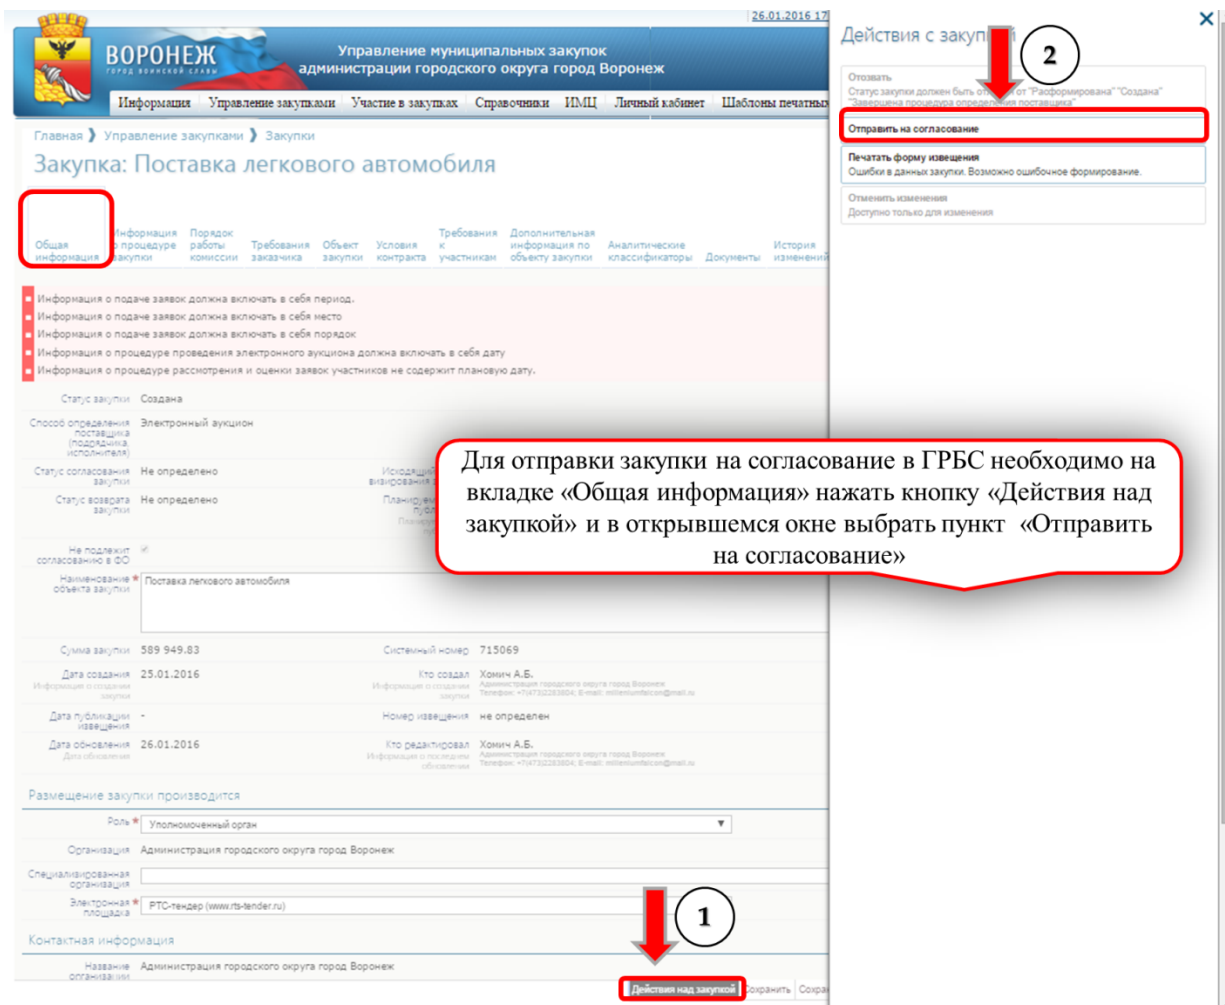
26.01.2016 17

ВОРОНЕЖ
ГОРОД ВОИНСКОЙ СЛАВЫ

Управление муниципальных закупок администрации городского округа город Воронеж

Информация | Управление закупками | Участие в закупках | Справочники | ИМЦ | Личный кабинет | Шаблоны печатных

Главная ❯ Управление закупками ❯ Закупки

Закупка: Поставка легкового автомобиля

Общая информация | Информация о процедуре закупки | Порядок работы комиссии | Требования заказчика | Объект закупки | Условия контракта | Требования к участникам | Дополнительная информация по объекту закупки | Аналитические классификаторы | Документы | История изменений

Информация о подаче заявок должна включать в себя период.
Информация о подаче заявок должна включать в себя место
Информация о подаче заявок должна включать в себя порядок
Информация о процедуре проведения электронного аукциона должна включать в себя дату
Информация о процедуре рассмотрения и оценки заявок участников не содержит плановую дату.

Статус закупки Создана

Способ определения поставщика (подрядчика, исполнителя) Электронный аукцион

Статус согласования закупки Не определено

Исходящ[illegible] визирования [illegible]

Статус возврата закупки Не определено

Планируем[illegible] публ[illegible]

Не подлежит согласованию в ФО

Наименование объекта закупки * Поставка легкового автомобиля

Сумма закупки 589 949.83

Системный номер 715069

Дата создания 25.01.2016
Информация о создании закупки

Кто создал Хомич А.Б.
Информация о создании закупки
Администрация городского округа город Воронеж
Телефон: +7(473)2283804; E-mail: milleniumfalcon@mail.ru

Дата публикации извещения -

Номер извещения не определен

Дата обновления 26.01.2016
Дата обновления

Кто редактировал Хомич А.Б.
Информация о последнем обновлении
Администрация городского округа город Воронеж
Телефон: +7(473)2283804; E-mail: milleniumfalcon@mail.ru

Размещение закупки производится

Роль * Уполномоченный орган

Организация Администрация городского округа город Воронеж

Специализированная организация

Электронная площадка * РТС-тендер (www.rts-tender.ru)

Контактная информация

Название организации Администрация городского округа город Воронеж

Действия над закупкой | Сохранить | Сохра

1

Действия с закупкой

2

Отозвать
Статус закупки должен быть отличным от "Расформирована" "Создана" "Завершена процедура определения поставщика"

Отправить на согласование

Печатать форму извещения
Ошибки в данных закупки. Возможно ошибочное формирование.

Отменить изменения
Доступно только для изменения

Для отправки закупки на согласование в ГРБС необходимо на вкладке «Общая информация» нажать кнопку «Действия над закупкой» и в открывшемся окне выбрать пункт «Отправить на согласование»